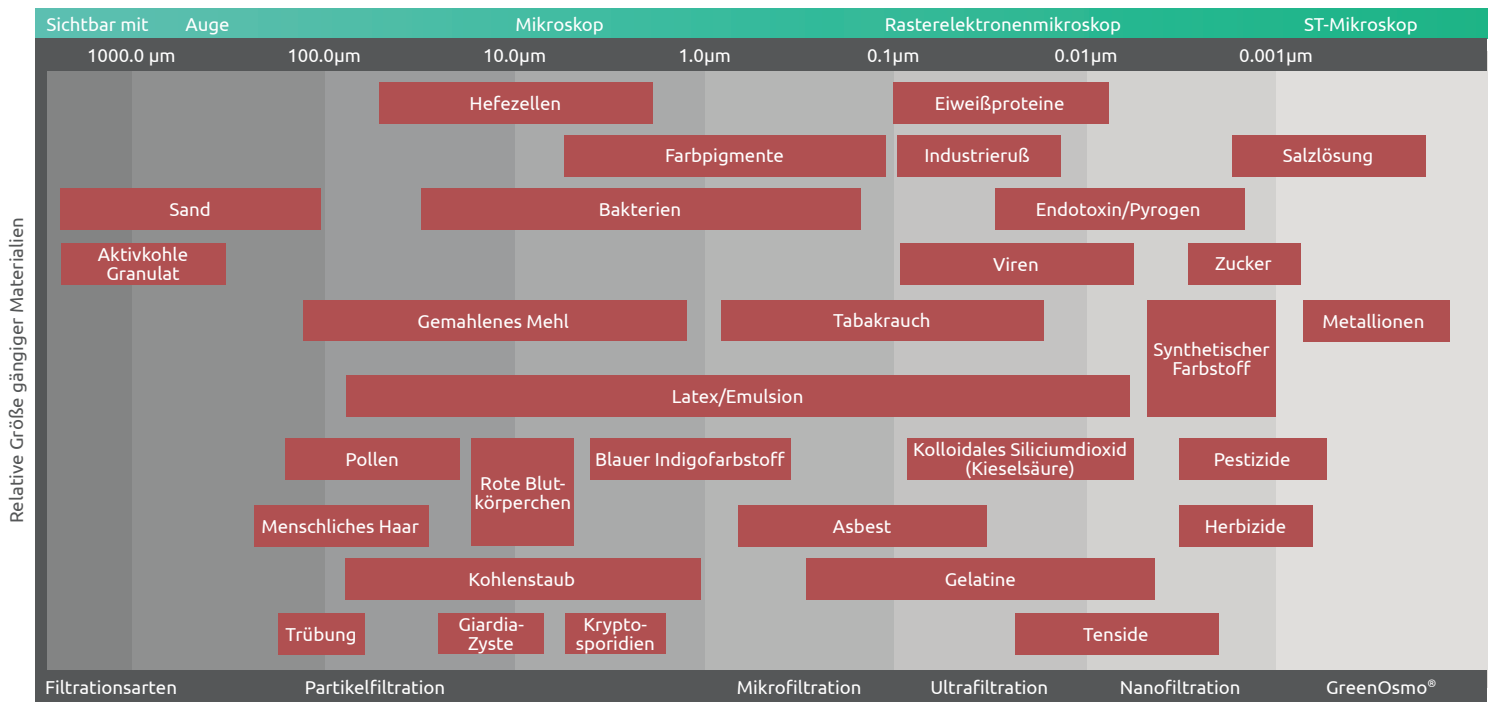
Sichtbar mit Auge | Mikroskop | Rasterelektronenmikroskop | ST-Mikroskop

1000.0 µm | 100.0µm | 10.0µm | 1.0µm | 0.1µm | 0.01µm | 0.001µm

Relative Größe gängiger Materialien

Hefezellen
Eiweißproteine
Farbpigmente
Industrieruß
Salzlösung
Sand
Bakterien
Endotoxin/Pyrogen
Aktivkohle Granulat
Viren
Zucker
Gemahlenes Mehl
Tabakrauch
Synthetischer Farbstoff
Metallionen
Latex/Emulsion
Pollen
Rote Blutkörperchen
Blauer Indigofarbstoff
Kolloidales Siliciumdioxid (Kieselsäure)
Pestizide
Menschliches Haar
Asbest
Herbizide
Kohlenstaub
Gelatine
Trübung
Giardia-Zyste
Kryptosporidien
Tenside

Filtrationsarten | Partikelfiltration | Mikrofiltration | Ultrafiltration | Nanofiltration | GreenOsmo®